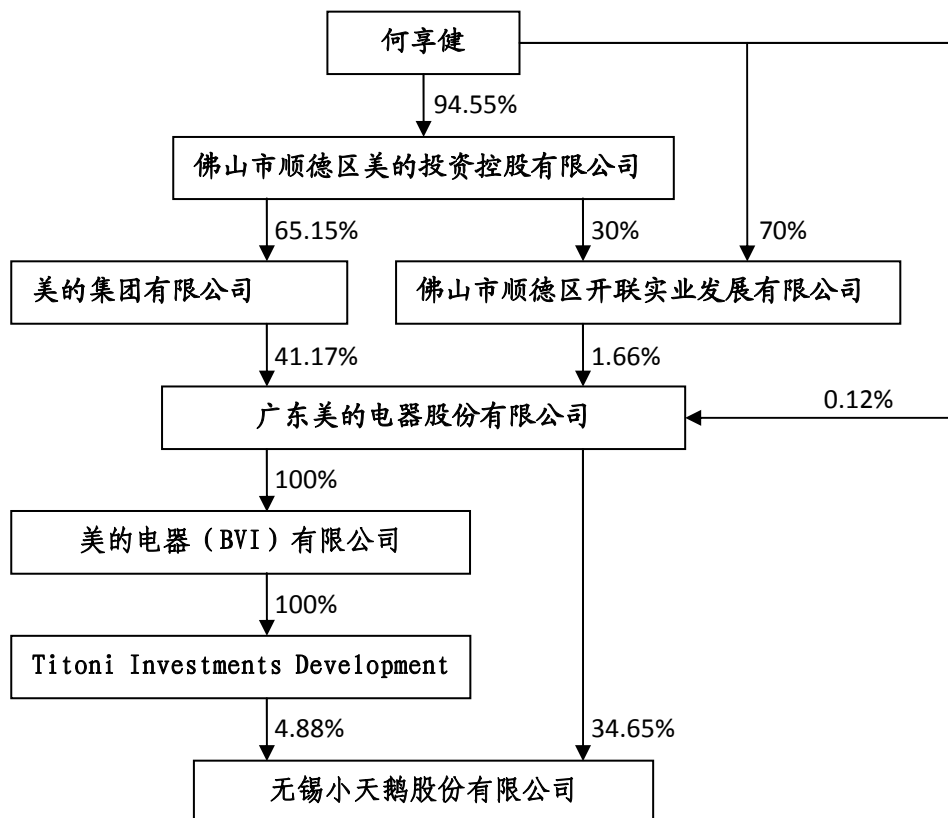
何享健

94.55%

佛山市顺德区美的投资控股有限公司

65.15%

30%

70%

美的集团有限公司

佛山市顺德区开联实业发展有限公司

41.17%

1.66%

广东美的电器股份有限公司

0.12%

100%

美的电器（BVI）有限公司

100%

Titoni Investments Development

4.88%

34.65%

无锡小天鹅股份有限公司